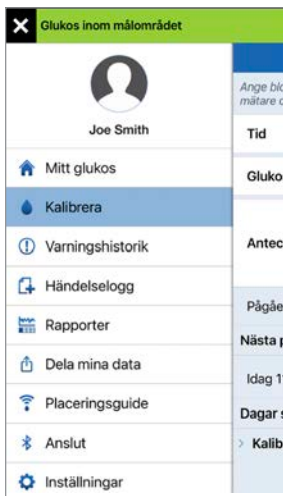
Glukos inom målområdet

Joe Smith

Mitt glukos

Kalibrera

Varningshistorik

Händelselogg

Rapporter

Dela mina data

Placeringsguide

Anslut

Inställningar

Ange blo
mätare d

Tid

Gluko

Antec

Pågåe

Nästa p

Idag 1

Dagar s

Kalib